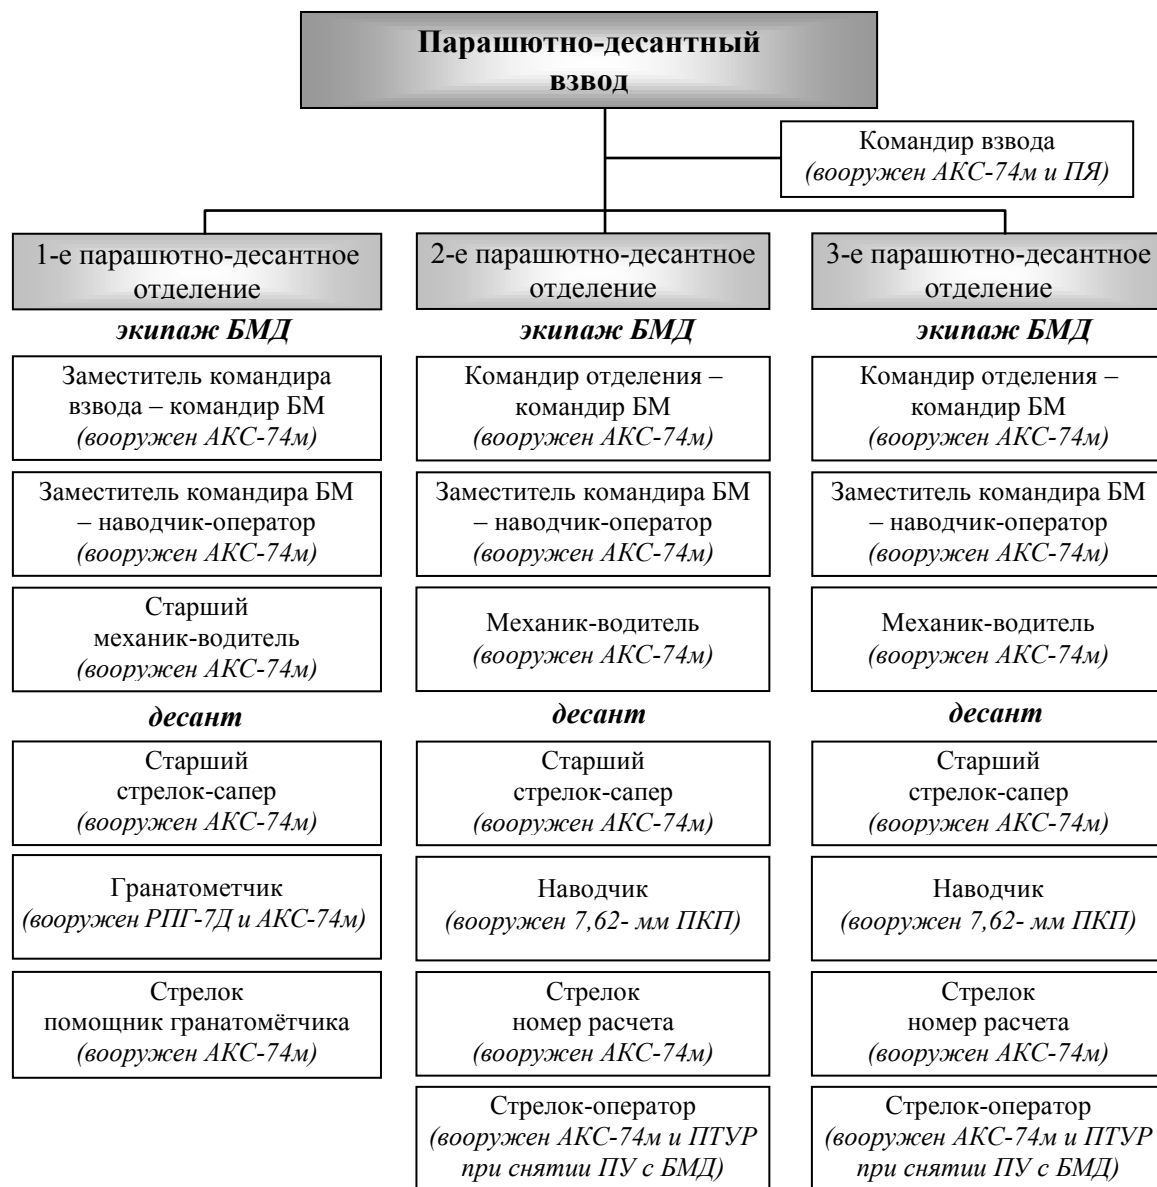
Парашютно-десантный взвод

Командир взвода
(вооружен АКС-74м и ПЯ)

1-е парашютно-десантное отделение

экипаж БМД

Заместитель командира взвода – командир БМ
(вооружен АКС-74м)

Заместитель командира БМ – наводчик-оператор
(вооружен АКС-74м)

Старший механик-водитель
(вооружен АКС-74м)

десант

Старший стрелок-сапер
(вооружен АКС-74м)

Гранатометчик
(вооружен РПГ-7Д и АКС-74м)

Стрелок помощник гранатомётчика
(вооружен АКС-74м)

2-е парашютно-десантное отделение

экипаж БМД

Командир отделения – командир БМ
(вооружен АКС-74м)

Заместитель командира БМ – наводчик-оператор
(вооружен АКС-74м)

Механик-водитель
(вооружен АКС-74м)

десант

Старший стрелок-сапер
(вооружен АКС-74м)

Наводчик
(вооружен 7,62- мм ПКП)

Стрелок номер расчета
(вооружен АКС-74м)

Стрелок-оператор
(вооружен АКС-74м и ПТУР при снятии ПУ с БМД)

3-е парашютно-десантное отделение

экипаж БМД

Командир отделения – командир БМ
(вооружен АКС-74м)

Заместитель командира БМ – наводчик-оператор
(вооружен АКС-74м)

Механик-водитель
(вооружен АКС-74м)

десант

Старший стрелок-сапер
(вооружен АКС-74м)

Наводчик
(вооружен 7,62- мм ПКП)

Стрелок номер расчета
(вооружен АКС-74м)

Стрелок-оператор
(вооружен АКС-74м и ПТУР при снятии ПУ с БМД)